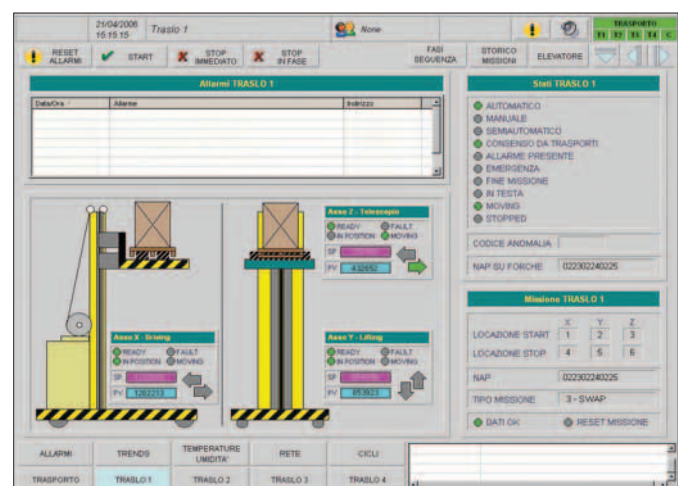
21/04/2006 15:15:15
Traslo 1
None
TRASPORTO
T1 T2 T3 T4 C

RESET ALLARMI
START
STOP IMMEDIATO
STOP IN FASE
FASI SEQUENZA
STORICO MISSIONI
ELEVATORE

Allarmi TRASLO 1

| Data/Ora | Allarme | Indirizzo |
|---|---|---|
| | | |

Stati TRASLO 1
AUTOMATICO
MANUALE
SEMIAUTOMATICO
CONSENSO DA TRASPORTI
ALLARME PRESENTE
EMERGENZA
FINE MISSIONE
IN TESTA
MOVING
STOPPED

CODICE ANOMALIA
NAP SU FORCHE 022302240225

Asse Z - Telescopio
READY
FAULT
IN POSITION
MOVING
SP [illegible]
PV 432652

Asse X - Driving
READY
FAULT
IN POSITION
MOVING
SP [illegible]
PV 1282213

Asse Y - Lifting
READY
FAULT
IN POSITION
MOVING
SP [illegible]
PV 853821

Missione TRASLO 1
X Y Z
LOCAZIONE START 1 2 3
LOCAZIONE STOP 4 5 6
NAP 022302240225
TIPO MISSIONE 3 - SWAP
DATI OK
RESET MISSIONE

ALLARMI
TRENDS
TEMPERATURE UMIDITA'
RETE
CICLI
TRASPORTO
TRASLO 1
TRASLO 2
TRASLO 3
TRASLO 4